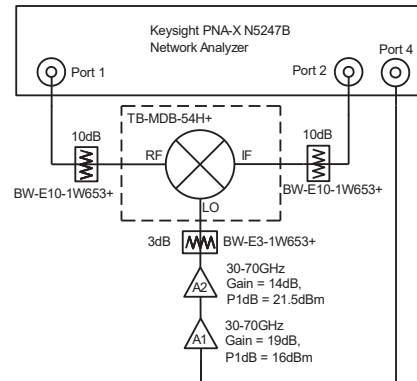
Keysight PNA-X N5247B
Network Analyzer

Port 1

Port 2

Port 4

TB-MDB-54H+

10dB

10dB

RF

IF

BW-E10-1W653+

BW-E10-1W653+

LO

3dB

BW-E3-1W653+

A2

30-70GHz
Gain = 14dB,
P1dB = 21.5dBm

A1

30-70GHz
Gain = 19dB,
P1dB = 16dBm